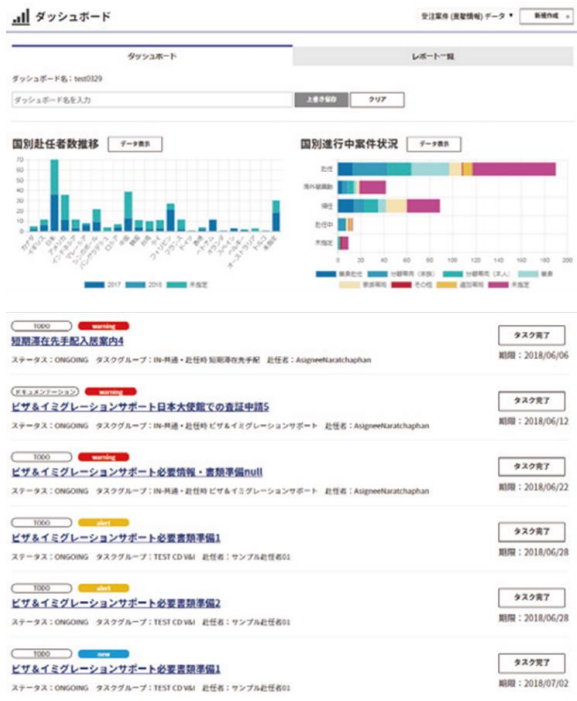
ダッシュボード

受注案件 (閲覧情報) データ ▼ 新規作成

ダッシュボード

レポート一覧

ダッシュボード名：test0329

ダッシュボード名を入力

上書き保存 クリア

国別赴任者数推移 データ表示

国別進行中案件状況 データ表示

70
60
50
40
30
20
10
0

2017 2018 未指定

赴任
海外出張前
帰任
赴任中
未指定

0 20 40 60 80 100 120 140 160 180 200

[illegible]

TODO warning

短期滞在先手配入居案内4

ステータス：ONGOING タスクグループ：IN-共通・赴任時 短期滞在先手配 赴任者：AsigneeNaratchaphan

タスク完了

期限：2018/06/06

ドキュメンテーション warning

ビザ&イミグレーションサポート日本大使館での査証申請5

ステータス：ONGOING タスクグループ：IN-共通・赴任時 ビザ&イミグレーションサポート 赴任者：AsigneeNaratchaphan

タスク完了

期限：2018/06/12

TODO warning

ビザ&イミグレーションサポート必要情報・書類準備null

ステータス：ONGOING タスクグループ：IN-共通・赴任時 ビザ&イミグレーションサポート 赴任者：AsigneeNaratchaphan

タスク完了

期限：2018/06/22

TODO alert

ビザ&イミグレーションサポート必要書類準備1

ステータス：ONGOING タスクグループ：TEST CD V&I 赴任者：サンプル赴任者01

タスク完了

期限：2018/06/28

TODO alert

ビザ&イミグレーションサポート必要書類準備2

ステータス：ONGOING タスクグループ：TEST CD V&I 赴任者：サンプル赴任者01

タスク完了

期限：2018/06/28

TODO new

ビザ&イミグレーションサポート必要書類準備1

ステータス：ONGOING タスクグループ：TEST CD V&I 赴任者：サンプル赴任者01

タスク完了

期限：2018/07/02